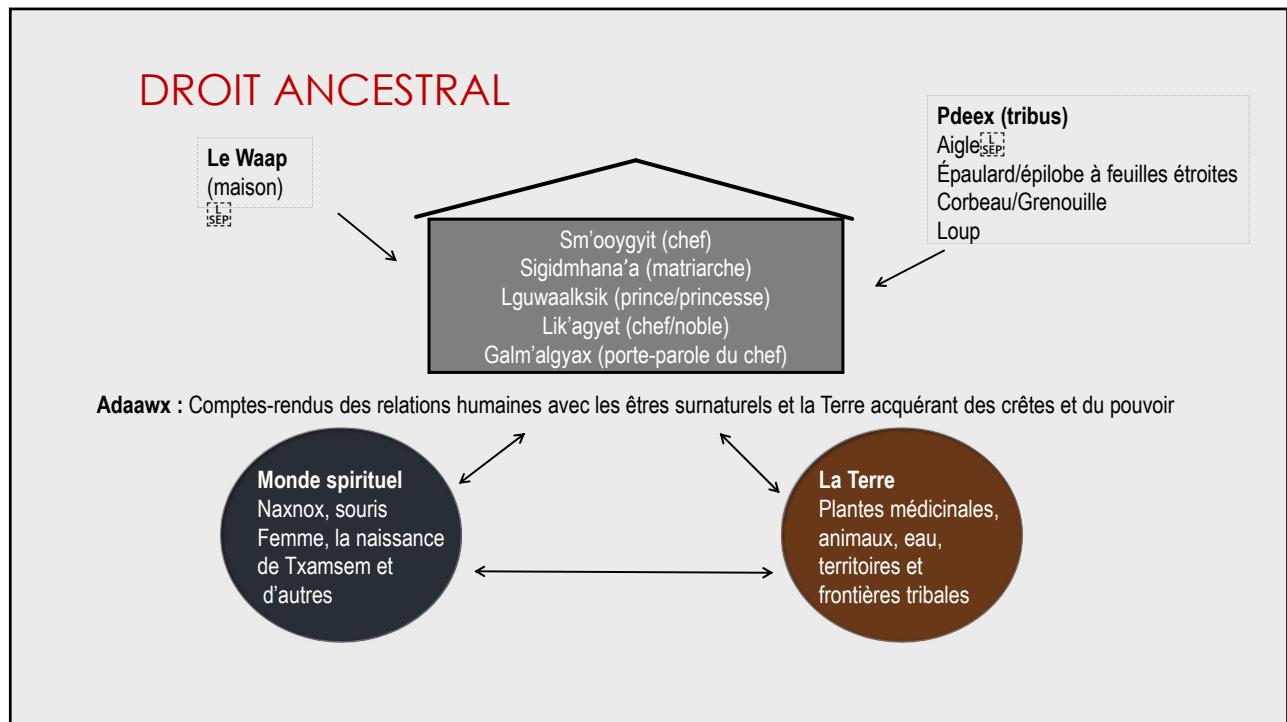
DROIT ANCESTRAL

Le Waap
(maison)

Pdeex (tribus)
Aigle
Épaulard/épilobe à feuilles étroites
Corbeau/Grenouille
Loup

Sm'ooygyit (chef)
Sigidmhana'a (matriarche)
Lguwaalksik (prince/princesse)
Lik'agyet (chef/noble)
Galm'algyax (porte-parole du chef)

Adaawx : Comptes-rendus des relations humaines avec les êtres surnaturels et la Terre acquérant des crêtes et du pouvoir

Monde spirituel
Naxnox, souris Femme, la naissance de Txamsem et d'autres

La Terre
Plantes médicinales, animaux, eau, territoires et frontières tribales